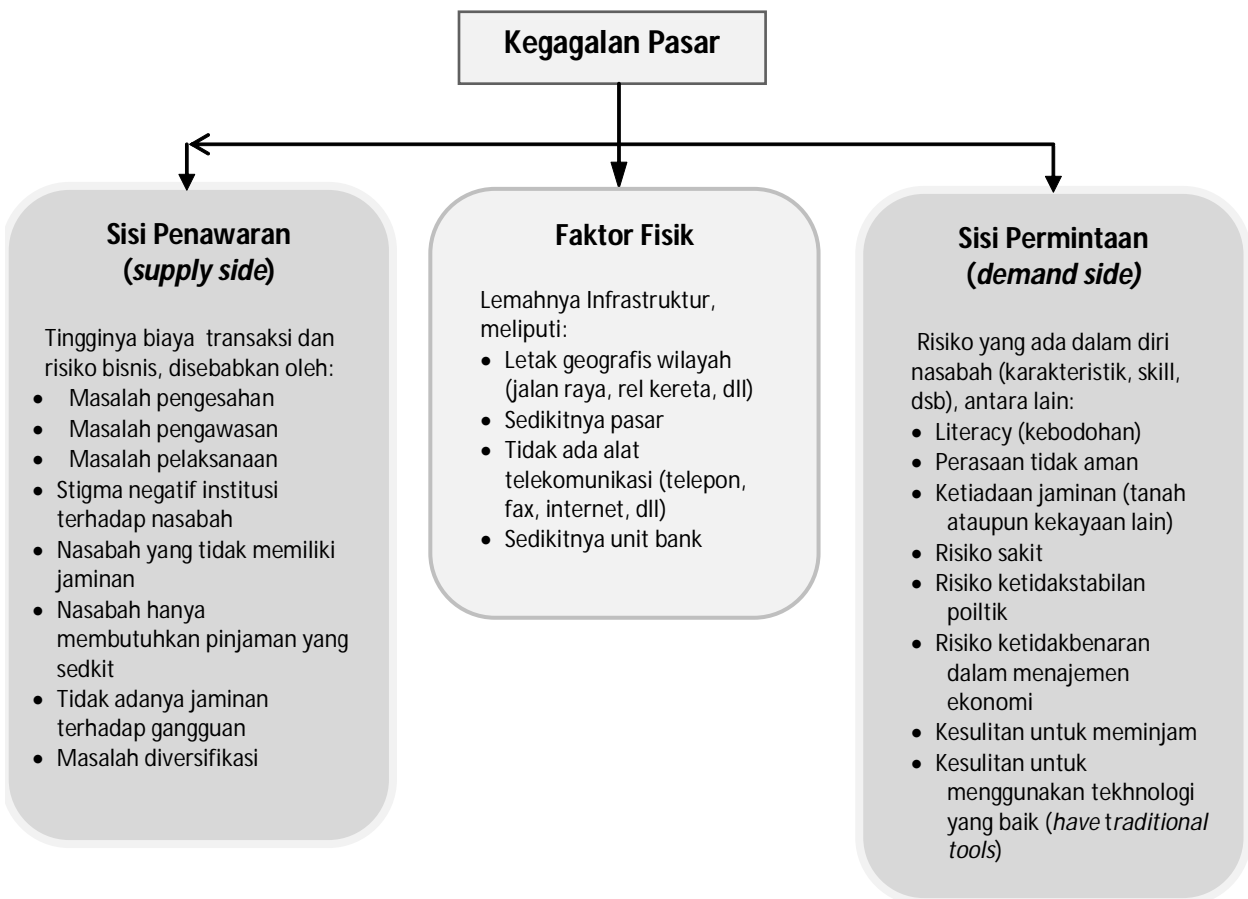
Kegagalan Pasar

Sisi Penawaran (*supply side*)

Tingginya biaya transaksi dan risiko bisnis, disebabkan oleh:
- Masalah pengesahan
- Masalah pengawasan
- Masalah pelaksanaan
- Stigma negatif institusi terhadap nasabah
- Nasabah yang tidak memiliki jaminan
- Nasabah hanya membutuhkan pinjaman yang sedkit
- Tidak adanya jaminan terhadap gangguan
- Masalah diversifikasi

Faktor Fisik

Lemahnya Infrastruktur, meliputi:
- Letak geografis wilayah (jalan raya, rel kereta, dll)
- Sedikitnya pasar
- Tidak ada alat telekomunikasi (telepon, fax, internet, dll)
- Sedikitnya unit bank

Sisi Permintaan (*demand side)*

Risiko yang ada dalam diri nasabah (karakteristik, skill, dsb), antara lain:
- Literacy (kebodohan)
- Perasaan tidak aman
- Ketiadaan jaminan (tanah ataupun kekayaan lain)
- Risiko sakit
- Risiko ketidakstabilan poiltik
- Risiko ketidakbenaran dalam menajemen ekonomi
- Kesulitan untuk meminjam
- Kesulitan untuk menggunakan tekhnologi yang baik (*have* t*raditional tools*)